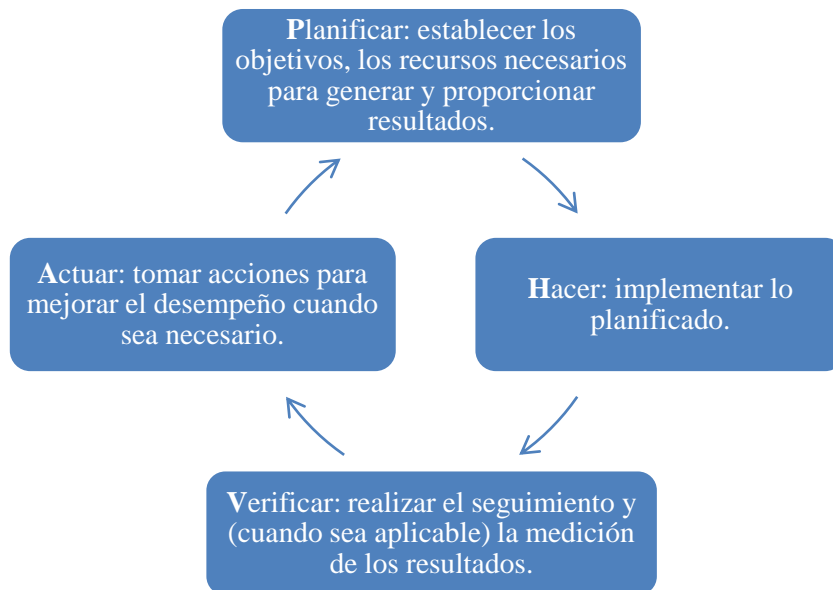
Planificar: establecer los objetivos, los recursos necesarios para generar y proporcionar resultados.

Hacer: implementar lo planificado.

Verificar: realizar el seguimiento y (cuando sea aplicable) la medición de los resultados.

Actuar: tomar acciones para mejorar el desempeño cuando sea necesario.